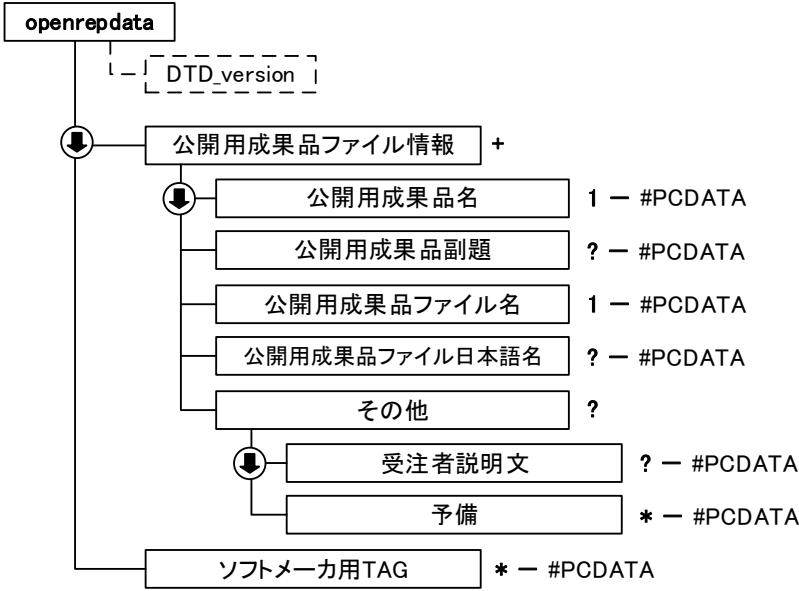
openrepdata

DTD_version

公開用成果品ファイル情報 +

公開用成果品名 1 ― #PCDATA

公開用成果品副題 ? ― #PCDATA

公開用成果品ファイル名 1 ― #PCDATA

公開用成果品ファイル日本語名 ? ― #PCDATA

その他 ?

受注者説明文 ? ― #PCDATA

予備 ＊ ― #PCDATA

ソフトメーカ用TAG ＊ ― #PCDATA